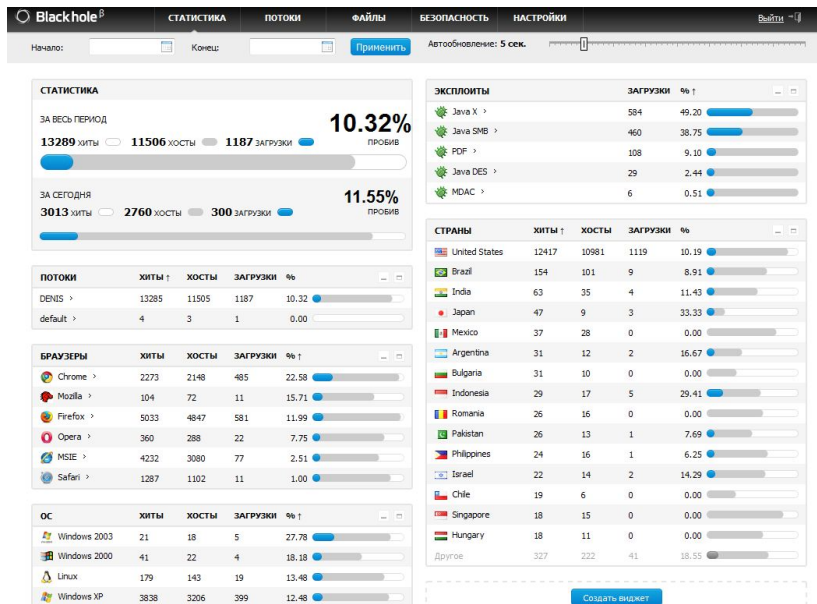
Blackhole β
СТАТИСТИКА ПОТОКИ ФАЙЛЫ БЕЗОПАСНОСТЬ НАСТРОЙКИ Выйти

Начало: Конец: Применить Автообновление: 5 сек.

СТАТИСТИКА

ЗА ВЕСЬ ПЕРИОД
13289 ХИТЫ 11506 ХОСТЫ 1187 ЗАГРУЗКИ
10.32%
ПРОБИВ

ЗА СЕГОДНЯ
3013 ХИТЫ 2760 ХОСТЫ 300 ЗАГРУЗКИ
11.55%
ПРОБИВ

| ПОТОКИ | ХИТЫ ↑ | ХОСТЫ | ЗАГРУЗКИ | % |
|---|---|---|---|---|
| DENIS › | 13285 | 11505 | 1187 | 10.32 |
| default › | 4 | 3 | 1 | 0.00 |

| БРАУЗЕРЫ | ХИТЫ | ХОСТЫ | ЗАГРУЗКИ | % ↑ |
|---|---|---|---|---|
| Chrome › | 2273 | 2148 | 485 | 22.58 |
| Mozilla › | 104 | 72 | 11 | 15.71 |
| Firefox › | 5033 | 4847 | 581 | 11.99 |
| Opera › | 360 | 288 | 22 | 7.75 |
| MSIE › | 4232 | 3080 | 77 | 2.51 |
| Safari › | 1287 | 1102 | 11 | 1.00 |

| ОС | ХИТЫ | ХОСТЫ | ЗАГРУЗКИ | % ↑ |
|---|---|---|---|---|
| Windows 2003 | 21 | 18 | 5 | 27.78 |
| Windows 2000 | 41 | 22 | 4 | 18.18 |
| Linux | 179 | 143 | 19 | 13.48 |
| Windows XP | 3838 | 3206 | 399 | 12.48 |

| ЭКСПЛОИТЫ | ЗАГРУЗКИ | % ↑ |
|---|---|---|
| Java X › | 584 | 49.20 |
| Java SMB › | 460 | 38.75 |
| PDF › | 108 | 9.10 |
| Java DES › | 29 | 2.44 |
| MDAC › | 6 | 0.51 |

| СТРАНЫ | ХИТЫ ↑ | ХОСТЫ | ЗАГРУЗКИ | % |
|---|---|---|---|---|
| United States | 12417 | 10981 | 1119 | 10.19 |
| Brazil | 154 | 101 | 9 | 8.91 |
| India | 63 | 35 | 4 | 11.43 |
| Japan | 47 | 9 | 3 | 33.33 |
| Mexico | 37 | 28 | 0 | 0.00 |
| Argentina | 31 | 12 | 2 | 16.67 |
| Bulgaria | 31 | 10 | 0 | 0.00 |
| Indonesia | 29 | 17 | 5 | 29.41 |
| Romania | 26 | 16 | 0 | 0.00 |
| Pakistan | 26 | 13 | 1 | 7.69 |
| Philippines | 24 | 16 | 1 | 6.25 |
| Israel | 22 | 14 | 2 | 14.29 |
| Chile | 19 | 6 | 0 | 0.00 |
| Singapore | 18 | 15 | 0 | 0.00 |
| Hungary | 18 | 11 | 0 | 0.00 |
| Другое | 327 | 222 | 41 | 18.55 |

Создать виджет